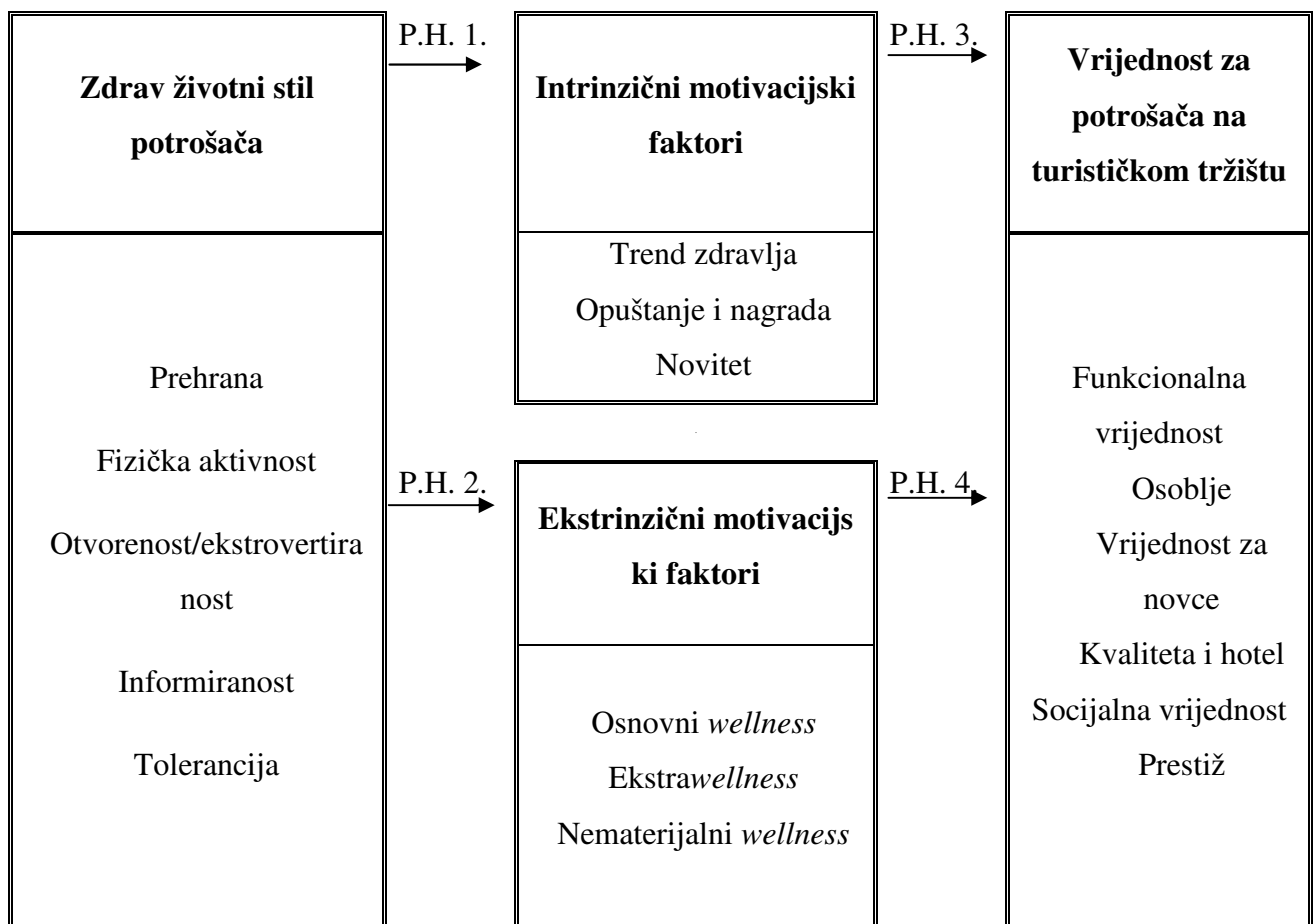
Zdrav životni stil potrošača

Prehrana

Fizička aktivnost

Otvorenost/ekstrovertiranost

Informiranost

Tolerancija

P.H. 1.

P.H. 2.

Intrinzični motivacijski faktori

Trend zdravlja

Opuštanje i nagrada

Novitet

Ekstrinzični motivacijski faktori

Osnovni *wellness*

Ekstra*wellness*

Nematerijalni *wellness*

P.H. 3.

P.H. 4.

Vrijednost za potrošača na turističkom tržištu

Funkcionalna vrijednost

Osoblje

Vrijednost za novce

Kvaliteta i hotel

Socijalna vrijednost

Prestiž